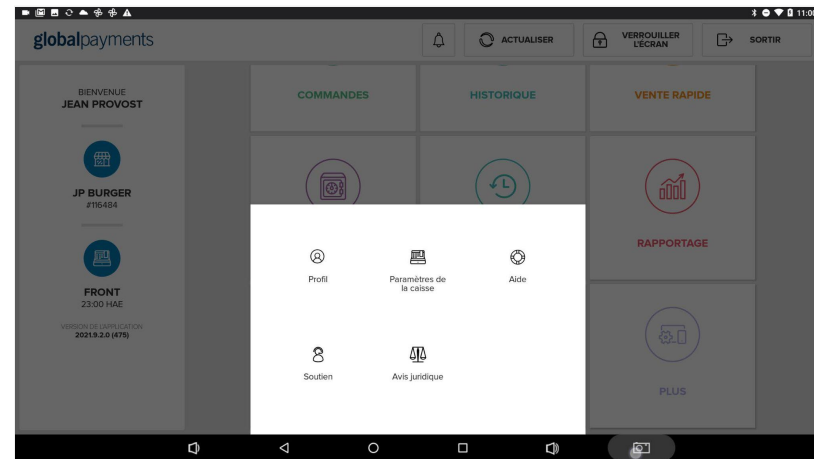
11:0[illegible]

globalpayments

ACTUALISER

VERROUILLER L'ECRAN

SORTIR

BIENVENUE
JEAN PROVOST

JP BURGER
#116484

FRONT
23:00 HAE

VERSION DE L'APPLICATION
2021.9.2.0 (475)

COMMANDES

HISTORIQUE

VENTE RAPIDE

RAPPORTAGE

PLUS

Profil

Paramètres de la caisse

Aide

Soutien

Avis juridique